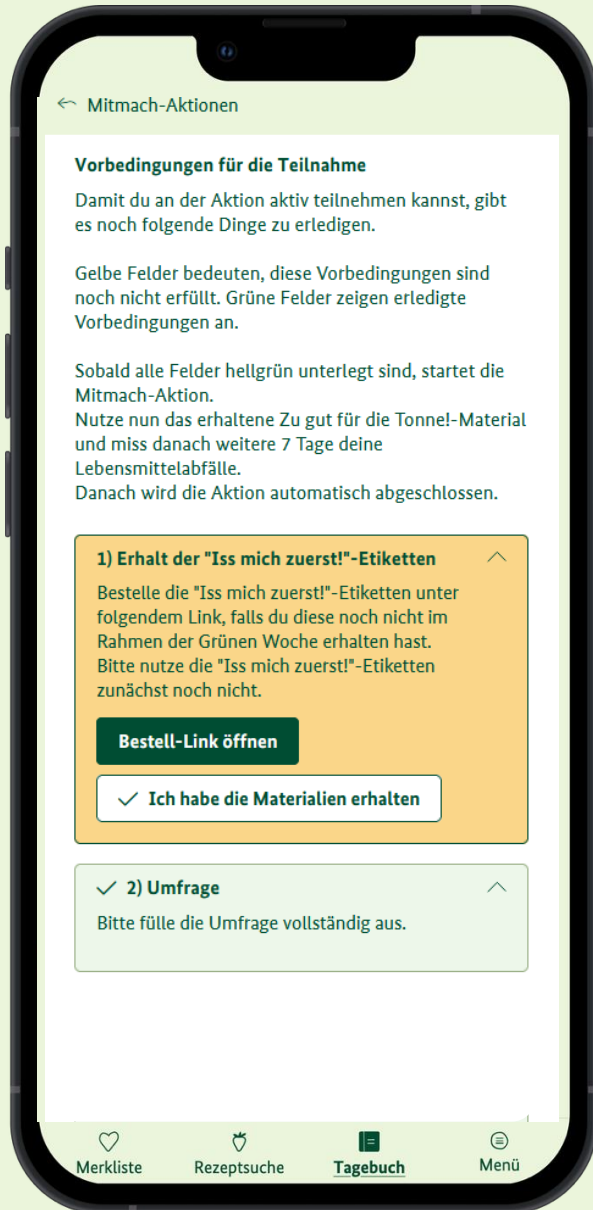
Mitmach-Aktionen

Vorbedingungen für die Teilnahme

Damit du an der Aktion aktiv teilnehmen kannst, gibt es noch folgende Dinge zu erledigen.

Gelbe Felder bedeuten, diese Vorbedingungen sind noch nicht erfüllt. Grüne Felder zeigen erledigte Vorbedingungen an.

Sobald alle Felder hellgrün unterlegt sind, startet die Mitmach-Aktion.
Nutze nun das erhaltene Zu gut für die Tonne!-Material und miss danach weitere 7 Tage deine Lebensmittelabfälle.
Danach wird die Aktion automatisch abgeschlossen.

1) Erhalt der "Iss mich zuerst!"-Etiketten

Bestelle die "Iss mich zuerst!"-Etiketten unter folgendem Link, falls du diese noch nicht im Rahmen der Grünen Woche erhalten hast.
Bitte nutze die "Iss mich zuerst!"-Etiketten zunächst noch nicht.

Bestell-Link öffnen

Ich habe die Materialien erhalten

2) Umfrage

Bitte fülle die Umfrage vollständig aus.

Merkliste
Rezeptsuche
Tagebuch
Menü